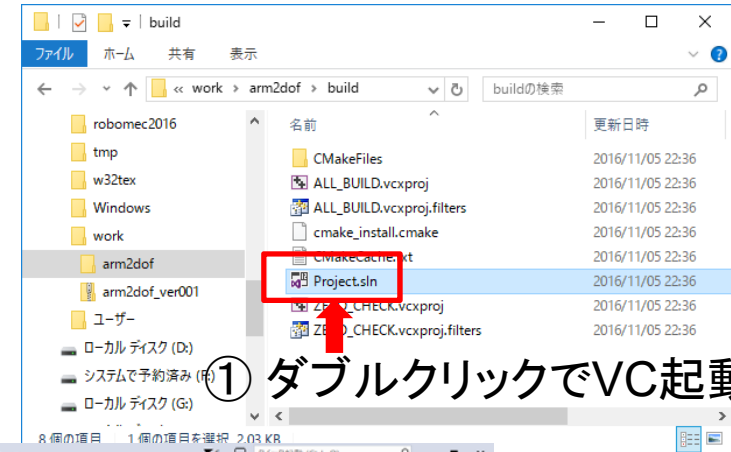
build

ファイル　ホーム　共有　表示

« work › arm2dof › build

buildの検索

robomec2016
tmp
w32tex
Windows
work
arm2dof
arm2dof_ver001
ユーザー
ローカル ディスク (D:)
システムで予約済み (F:)
ローカル ディスク (G:)

| 名前 | 更新日時 |
|---|---|
| CMakeFiles | 2016/11/05 22:36 |
| ALL_BUILD.vcxproj | 2016/11/05 22:36 |
| ALL_BUILD.vcxproj.filters | 2016/11/05 22:36 |
| cmake_install.cmake | 2016/11/05 22:36 |
| CMakeCache.txt | 2016/11/05 22:36 |
| Project.sln | 2016/11/05 22:36 |
| ZERO_CHECK.vcxproj | 2016/11/05 22:36 |
| ZERO_CHECK.vcxproj.filters | 2016/11/05 22:36 |

① ダブルクリックでVC起動

8 個の項目　1 個の項目を選択 2.03 KB